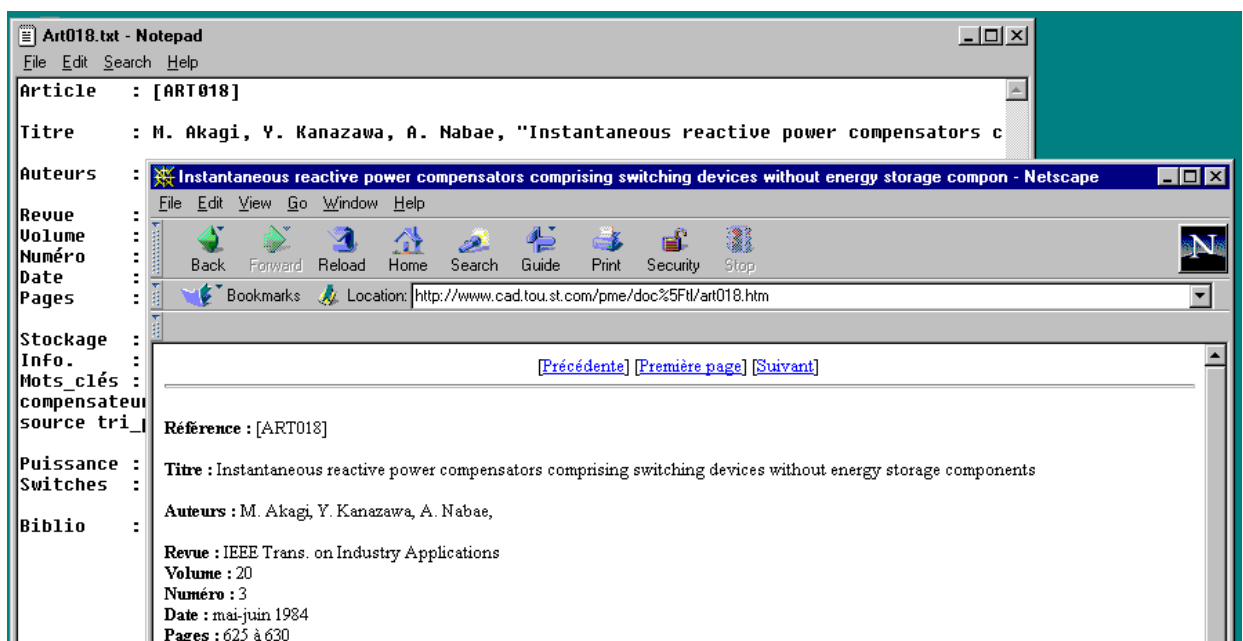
Art018.txt - Notepad
File Edit Search Help
Article : [ART018]

Titre : M. Akagi, Y. Kanazawa, A. Nabae, "Instantaneous reactive power compensators c

Auteurs :

Revue :
Volume :
Numéro :
Date :
Pages :

Stockage :
Info. :
Mots_clés :
compensateu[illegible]
source tri_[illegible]

Puissance :
Switches :

Biblio :

Instantaneous reactive power compensators comprising switching devices without energy storage compon - Netscape
File Edit View Go Window Help
Back Forward Reload Home Search Guide Print Security Stop
Bookmarks Location: http://www.cad.tou.st.com/pme/doc%5Ftl/art018.htm

[Précédente] [Première page] [Suivant]

Référence : [ART018]

Titre : Instantaneous reactive power compensators comprising switching devices without energy storage components

Auteurs : M. Akagi, Y. Kanazawa, A. Nabae,

Revue : IEEE Trans. on Industry Applications
Volume : 20
Numéro : 3
Date : mai-juin 1984
Pages : 625 à 630